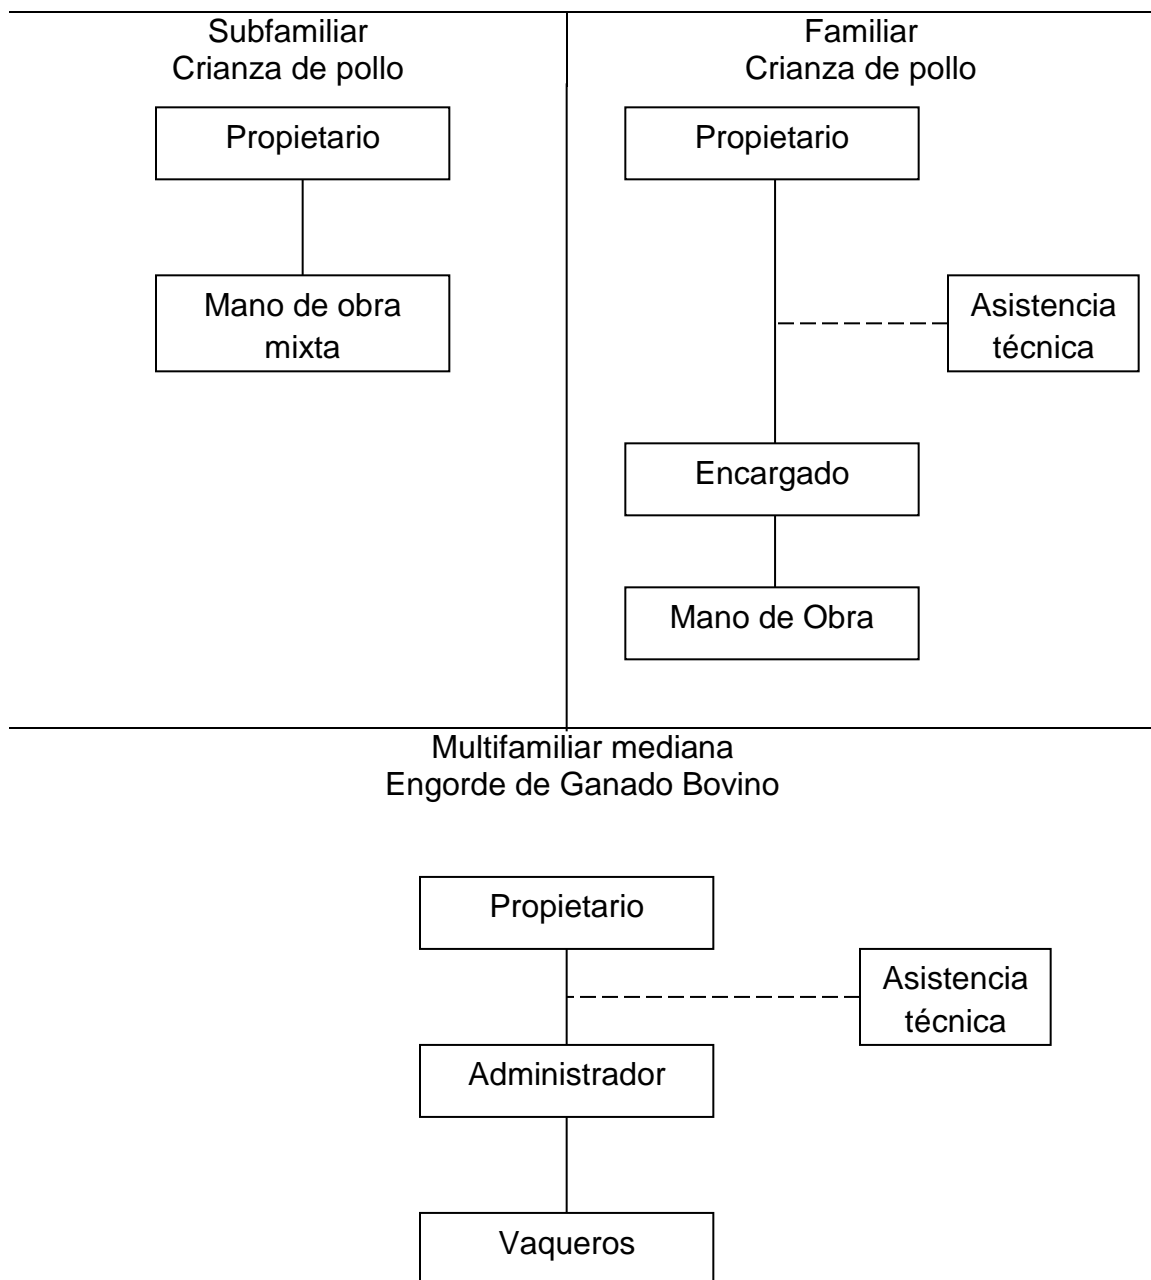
Subfamiliar
Crianza de pollo

Propietario

Mano de obra mixta

Familiar
Crianza de pollo

Propietario

Asistencia técnica

Encargado

Mano de Obra

Multifamiliar mediana
Engorde de Ganado Bovino

Propietario

Asistencia técnica

Administrador

Vaqueros